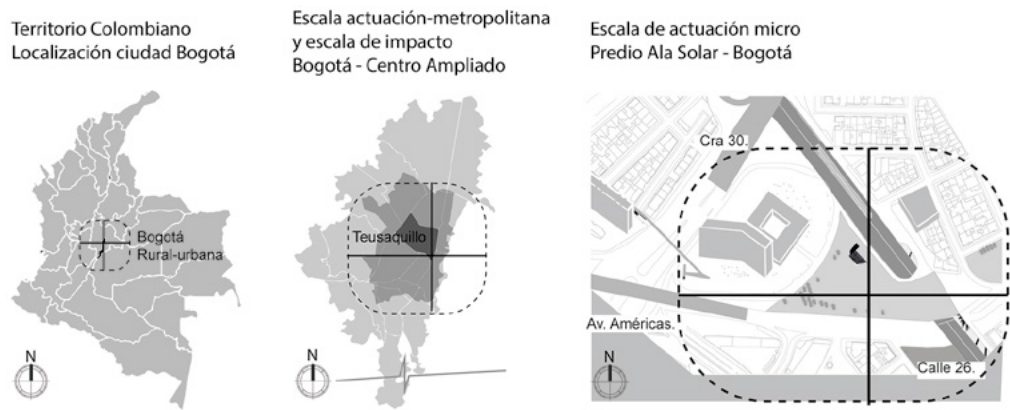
Territorio Colombiano
Localización ciudad Bogotá

Bogotá
Rural-urbana

N

Escala actuación-metropolitana
y escala de impacto
Bogotá - Centro Ampliado

Teusaquillo

N

Escala de actuación micro
Predio Ala Solar - Bogotá

Cra 30.

Av. Américas.

Calle 26.

N